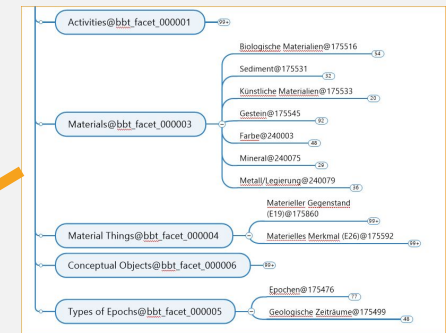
Activities@bbt_facet_000001
99+

Materials@bbt_facet_000003

Biologische Materialien@175516
54

Sediment@175531
32

Künstliche Materialien@175533
23

Gestein@175545
92

Farbe@240003
48

Mineral@240075
29

Metall/Legierung@240079
26

Material Things@bbt_facet_000004

Materieller Gegenstand (E19)@175860
99+

Materielles Merkmal (E26)@175592
99+

Conceptual Objects@bbt_facet_000006
99+

Types of Epochs@bbt_facet_000005

Epochen@175476
77

Geologische Zeiträume@175499
48